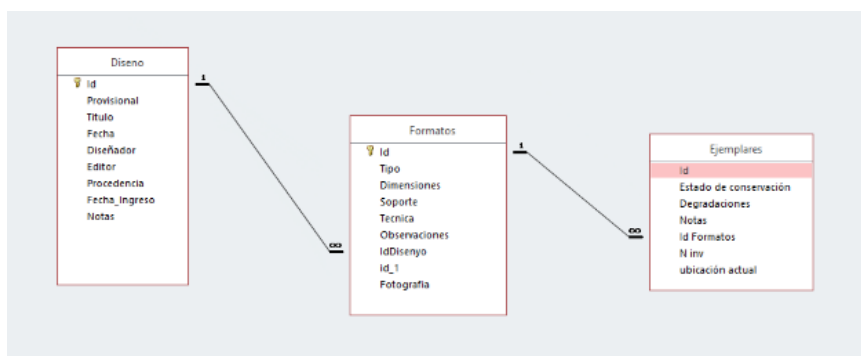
Diseno
Id
Provisional
Titulo
Fecha
Diseñador
Editor
Procedencia
Fecha_Ingreso
Notas

1
∞

Formatos
Id
Tipo
Dimensiones
Soporte
Tecnica
Observaciones
IdDisenyo
id_1
Fotografia

1
∞

Ejemplares
Id
Estado de conservación
Degradaciones
Notas
Id Formatos
N inv
ubicación actual